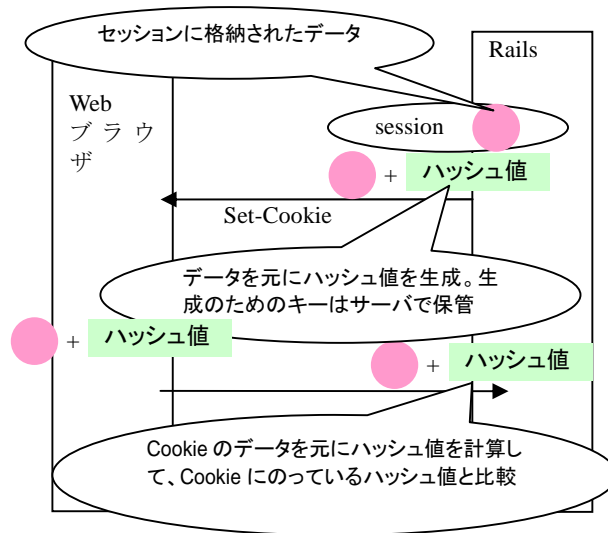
セッションに格納されたデータ

Rails

Web
ブラウザ

session

+ ハッシュ値

Set-Cookie

データを元にハッシュ値を生成。生成のためのキーはサーバで保管

+ ハッシュ値

+ ハッシュ値

Cookie のデータを元にハッシュ値を計算して、Cookie にのっているハッシュ値と比較